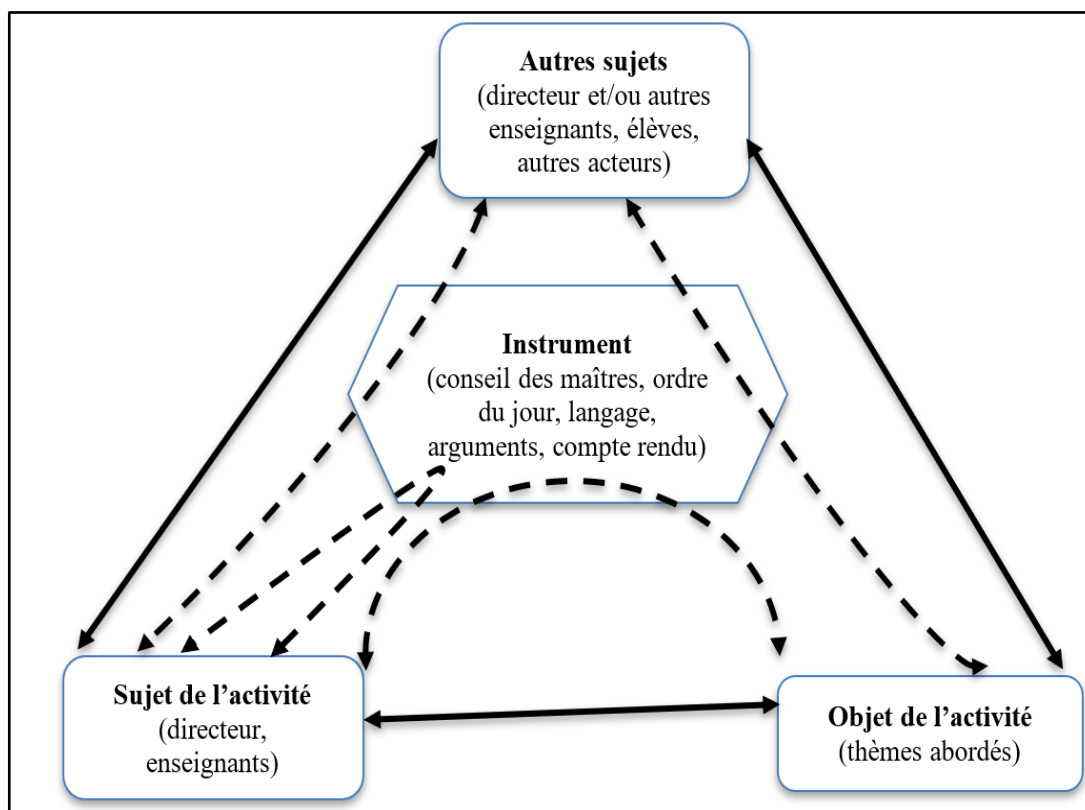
**Autres sujets**
(directeur et/ou autres enseignants, élèves, autres acteurs)

**Instrument**
(conseil des maîtres, ordre du jour, langage, arguments, compte rendu)

**Sujet de l'activité**
(directeur, enseignants)

**Objet de l'activité**
(thèmes abordés)